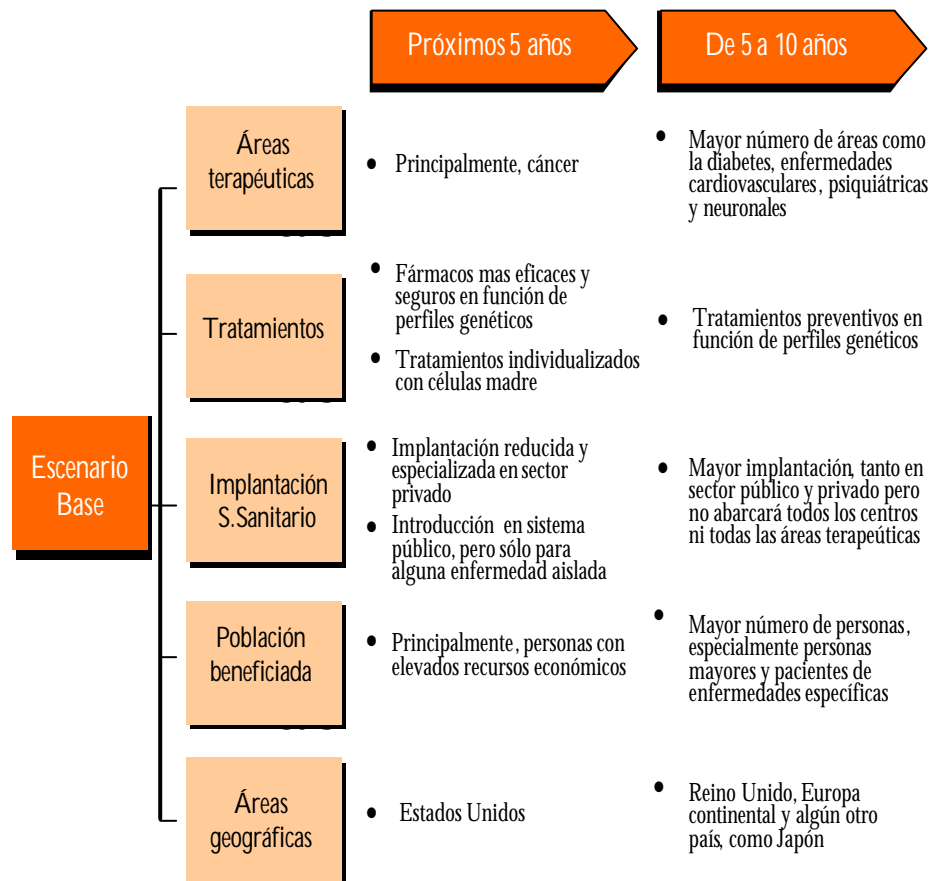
Próximos 5 años

De 5 a 10 años

Escenario Base

Áreas terapéuticas

• Principalmente, cáncer

• Mayor número de áreas como la diabetes, enfermedades cardiovasculares, psiquiátricas y neuronales

Tratamientos

• Fármacos mas eficaces y seguros en función de perfiles genéticos

• Tratamientos individualizados con células madre

• Tratamientos preventivos en función de perfiles genéticos

Implantación S.Sanitario

• Implantación reducida y especializada en sector privado

• Introducción en sistema público, pero sólo para alguna enfermedad aislada

• Mayor implantación, tanto en sector público y privado pero no abarcará todos los centros ni todas las áreas terapeúticas

Población beneficiada

• Principalmente, personas con elevados recursos económicos

• Mayor número de personas, especialmente personas mayores y pacientes de enfermedades específicas

Áreas geográficas

• Estados Unidos

• Reino Unido, Europa continental y algún otro país, como Japón